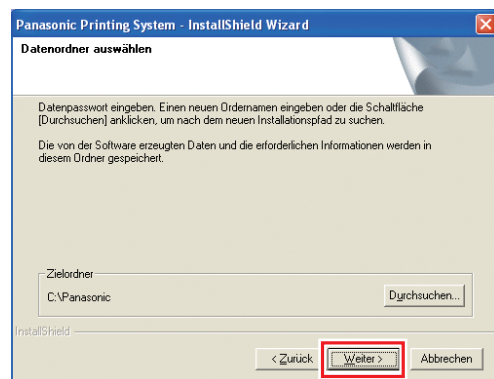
Panasonic Printing System - InstallShield Wizard

Datenordner auswählen

Datenpasswort eingeben. Einen neuen Ordernamen eingeben oder die Schaltfläche [Durchsuchen] anklicken, um nach dem neuen Installationspfad zu suchen.

Die von der Software erzeugten Daten und die erforderlichen Informationen werden in diesem Ordner gespeichert.

Zielordner

C:\Panasonic

Durchsuchen...

InstallShield

< Zurück

Weiter >

Abbrechen